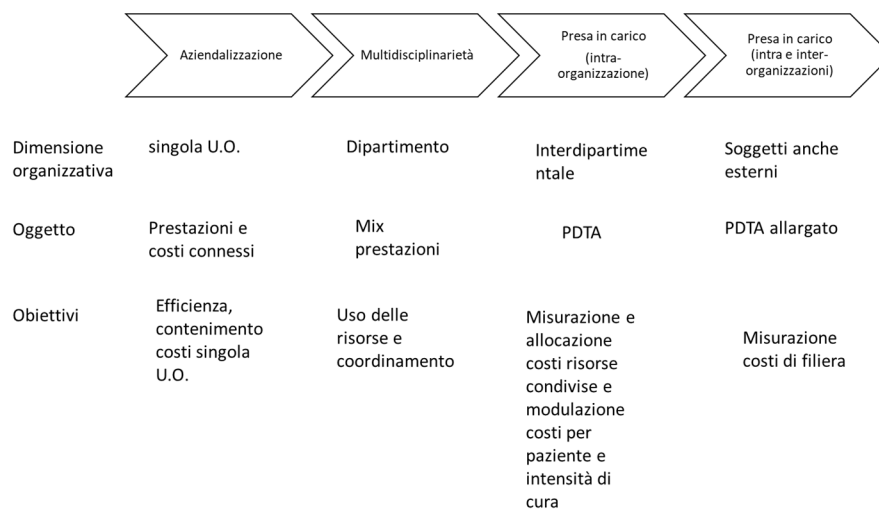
| | Aziendalizzazione | Multidisciplinarietà | Presa in carico (intra-organizzazione) | Presa in carico (intra e inter-organizzazioni) |
|---|---|---|---|---|
| Dimensione organizzativa | singola U.O. | Dipartimento | Interdipartimentale | Soggetti anche esterni |
| Oggetto | Prestazioni e costi connessi | Mix prestazioni | PDTA | PDTA allargato |
| Obiettivi | Efficienza, contenimento costi singola U.O. | Uso delle risorse e coordinamento | Misurazione e allocazione costi risorse condivise e modulazione costi per paziente e intensità di cura | Misurazione costi di filiera |